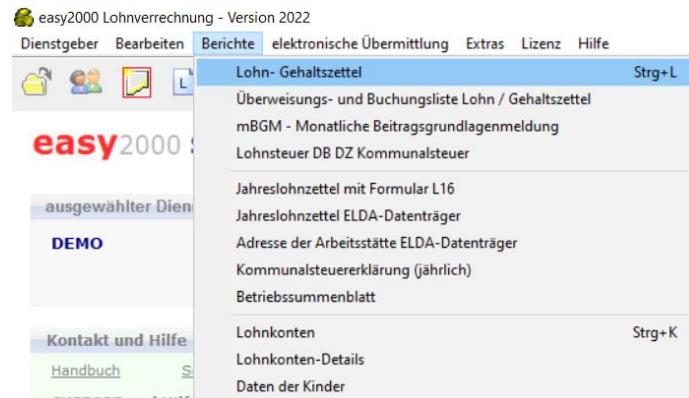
easy2000 Lohnverrechnung - Version 2022

Dienstgeber Bearbeiten Berichte elektronische Übermittlung Extras Lizenz Hilfe

easy2000 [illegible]

ausgewählter Dien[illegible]

DEMO

Kontakt und Hilfe

Handbuch S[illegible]

Lohn- Gehaltszettel Strg+L
Überweisungs- und Buchungsliste Lohn / Gehaltszettel
mBGM - Monatliche Beitragsgrundlagenmeldung
Lohnsteuer DB DZ Kommunalsteuer

Jahreslohnzettel mit Formular L16
Jahreslohnzettel ELDA-Datenträger
Adresse der Arbeitsstätte ELDA-Datenträger
Kommunalsteuererklärung (jährlich)
Betriebssummenblatt

Lohnkonten Strg+K
Lohnkonten-Details
Daten der Kinder